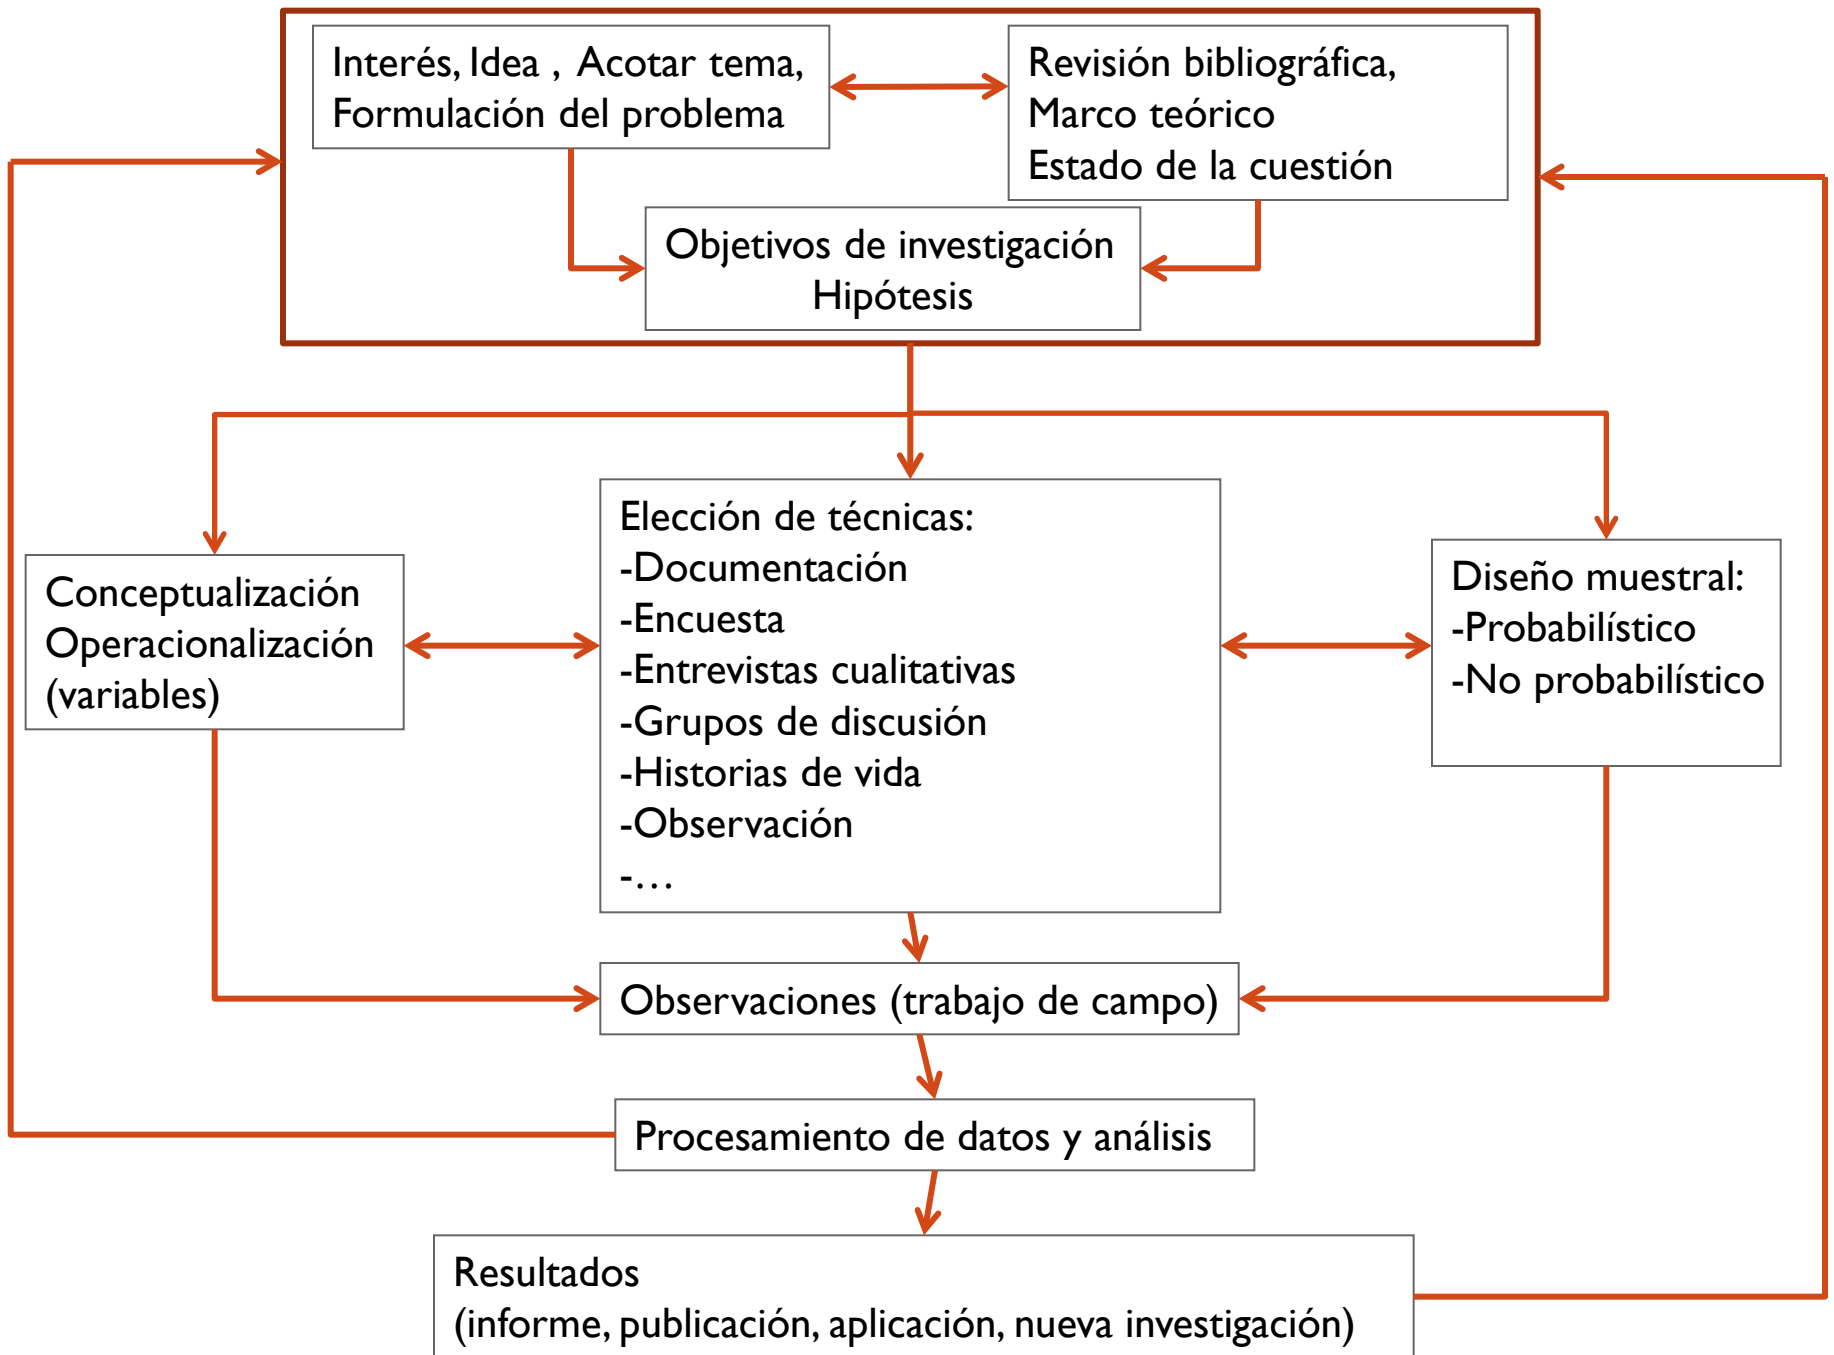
Interés, Idea , Acotar tema, Formulación del problema

Revisión bibliográfica, Marco teórico Estado de la cuestión

Objetivos de investigación Hipótesis

Conceptualización Operacionalización (variables)

Elección de técnicas:
-Documentación
-Encuesta
-Entrevistas cualitativas
-Grupos de discusión
-Historias de vida
-Observación
-…

Diseño muestral:
-Probabilístico
-No probabilístico

Observaciones (trabajo de campo)

Procesamiento de datos y análisis

Resultados
(informe, publicación, aplicación, nueva investigación)